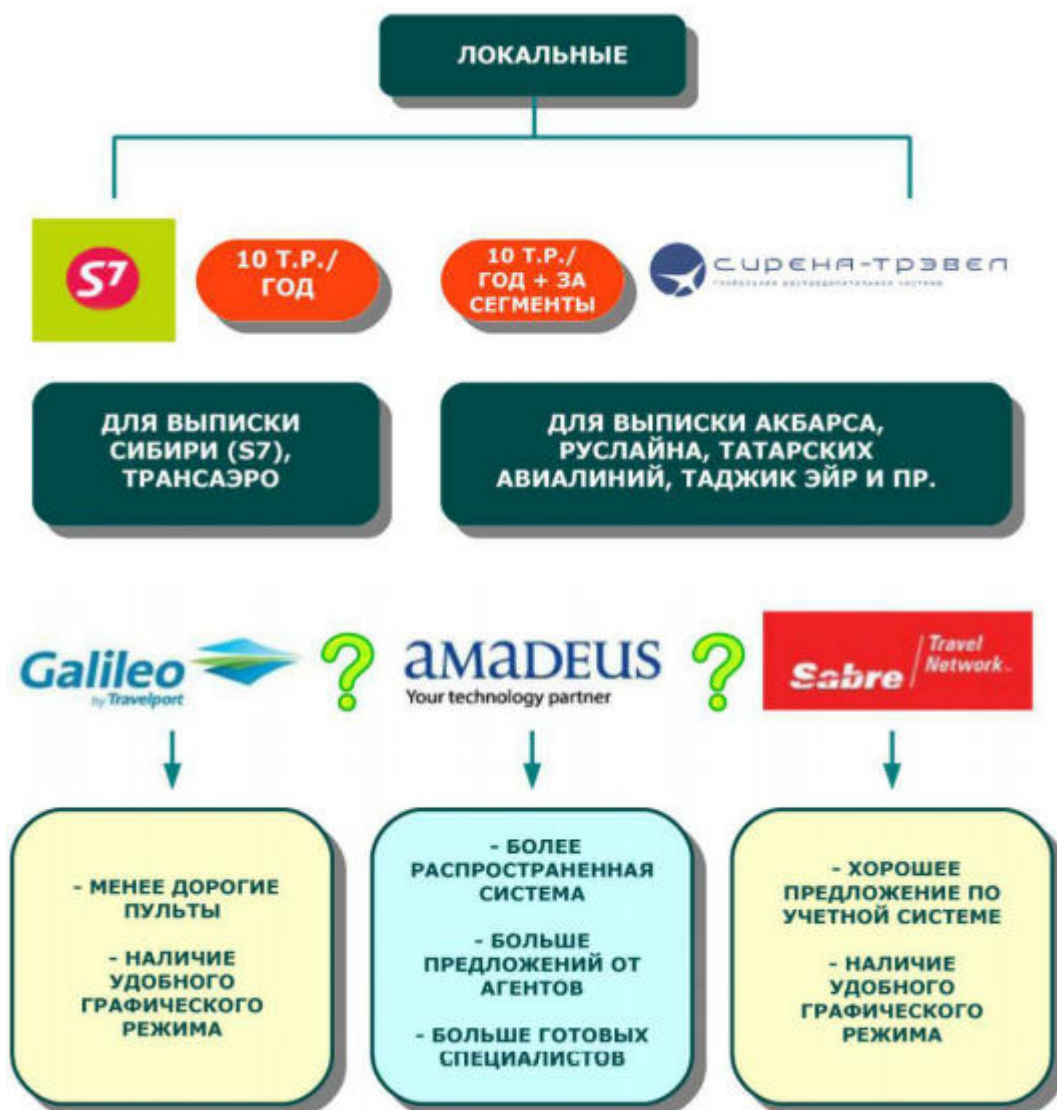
ЛОКАЛЬНЫЕ

S7

10 Т.Р./ ГОД

10 Т.Р./ ГОД + ЗА СЕГМЕНТЫ

СИРЕНА-ТРЭВЕЛ

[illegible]

ДЛЯ ВЫПИСКИ СИБИРИ (S7), ТРАНСАЭРО

ДЛЯ ВЫПИСКИ АКБАРСА, РУСЛАЙНА, ТАТАРСКИХ АВИАЛИНИЙ, ТАДЖИК ЭЙР И ПР.

Galileo by Travelport

?

AMADEUS Your technology partner

?

Sabre Travel Network

- МЕНЕЕ ДОРОГИЕ ПУЛЬТЫ

- НАЛИЧИЕ УДОБНОГО ГРАФИЧЕСКОГО РЕЖИМА

- БОЛЕЕ РАСПРОСТРАНЕННАЯ СИСТЕМА

- БОЛЬШЕ ПРЕДЛОЖЕНИЙ ОТ АГЕНТОВ

- БОЛЬШЕ ГОТОВЫХ СПЕЦИАЛИСТОВ

- ХОРОШЕЕ ПРЕДЛОЖЕНИЕ ПО УЧЕТНОЙ СИСТЕМЕ

- НАЛИЧИЕ УДОБНОГО ГРАФИЧЕСКОГО РЕЖИМА